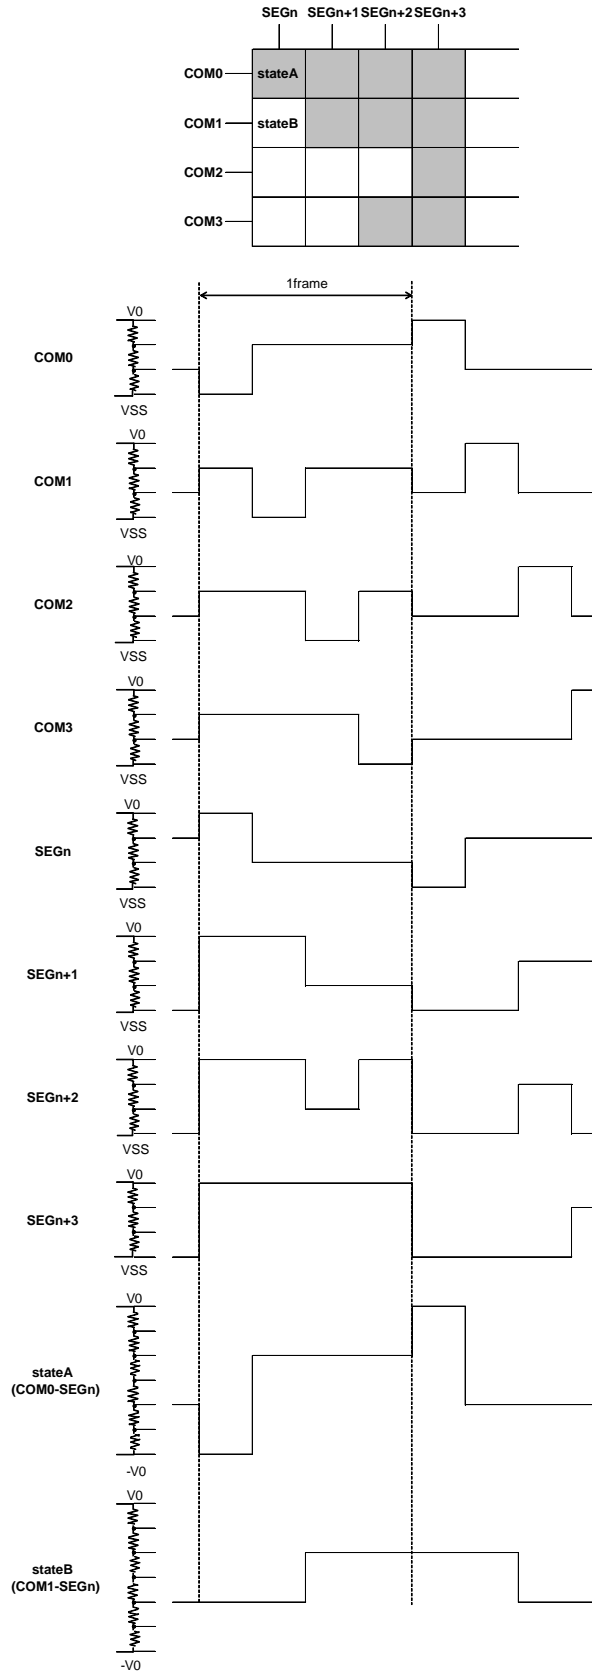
SEGn SEGn+1 SEGn+2 SEGn+3

COM0 stateA

COM1 stateB

COM2

COM3

1frame

V0
COM0
VSS

V0
COM1
VSS

V0
COM2
VSS

V0
COM3
VSS

V0
SEGn
VSS

V0
SEGn+1
VSS

V0
SEGn+2
VSS

V0
SEGn+3
VSS

V0
stateA
(COM0-SEGn)
-V0

V0
stateB
(COM1-SEGn)
-V0